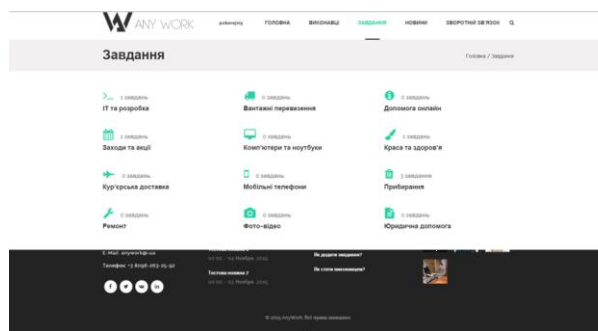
ANY WORK

роботодавцю ГОЛОВНА ВИКОНАВЦІ ЗАВДАННЯ НОВИНИ ЗВОРОТНИЙ ЗВ'ЯЗОК

Завдання

Головна / Завдання

1 завдань
IT та розробка

0 завдань
Вантажні перевезення

0 завдань
Допомога онлайн

1 завдань
Заходи та акції

0 завдань
Комп'ютери та ноутбуки

1 завдань
Краса та здоров'я

0 завдань
Кур'єрська доставка

0 завдань
Мобільні телефони

3 завдання
Прибирання

0 завдань
Ремонт

0 завдань
Фото-відео

0 завдань
Юридична допомога

E-Mail: anywork@i.ua

Телефон: +3 8096-263-25-30

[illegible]
00:00 - 24 Ноября, 2015

Тестова новина 2
00:00 - 23 Ноября, 2015

Як додати завдання?

Як стати виконавцем?

© 2015 AnyWork Всі права захищені